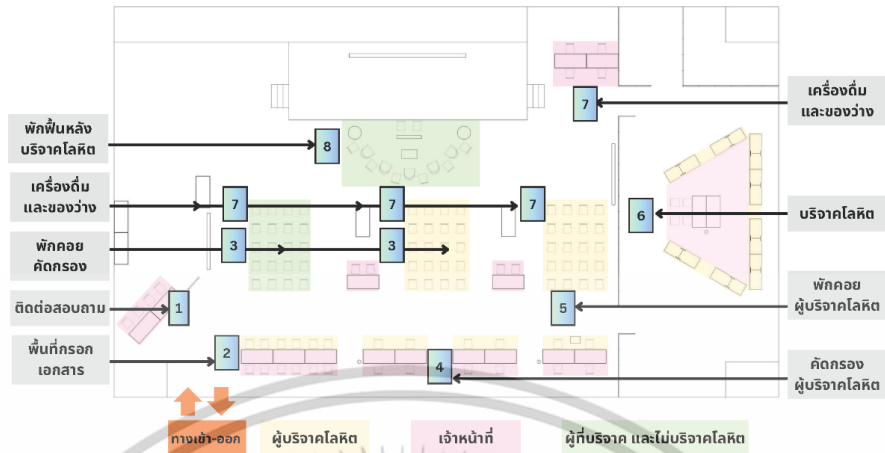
พักฟื้นหลัง บริจาคโลหิต

8

เครื่องดื่ม และของว่าง

7

7

7

7

เครื่องดื่ม และของว่าง

พักคอย คัดกรอง

3

3

6

บริจาคโลหิต

ติดต่อสอบถาม

1

5

พักคอย ผู้บริจาคโลหิต

พื้นที่กรอก เอกสาร

2

4

คัดกรอง ผู้บริจาคโลหิต

ทางเข้า-ออก

ผู้บริจาคโลหิต

เจ้าหน้าที่

ผู้ที่บริจาค และไม่บริจาคโลหิต